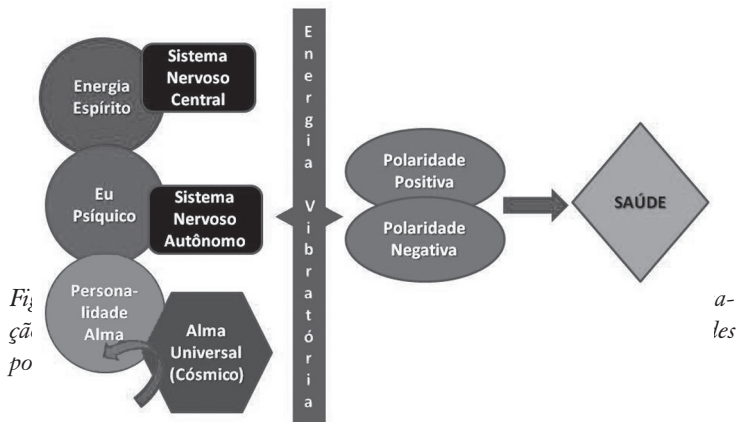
Energia Espírito

Sistema Nervoso Central

Eu Psíquico

Sistema Nervoso Autônomo

Personalidade Alma

Alma Universal (Cósmico)

Energia Vibratória

Polaridade Positiva

Polaridade Negativa

SAÚDE

Fig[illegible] a-
çã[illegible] les
po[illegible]